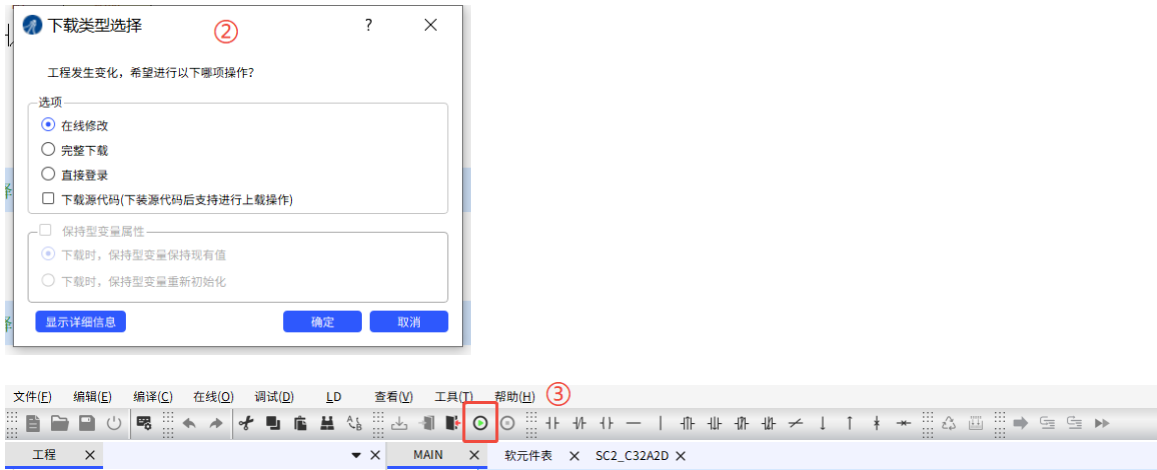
下载类型选择 ②
?
×

工程发生变化，希望进行以下哪项操作？

选项
在线修改
完整下载
直接登录
下载源代码(下装源代码后支持进行上载操作)

保持型变量属性
下载时，保持型变量保持现有值
下载时，保持型变量重新初始化

显示详细信息
确定
取消

文件(F) 编辑(E) 编译(C) 在线(O) 调试(D) LD 查看(V) 工具(T) 帮助(H) ③

工程 × ▾ × MAIN × 软元件表 × SC2_C32A2D ×